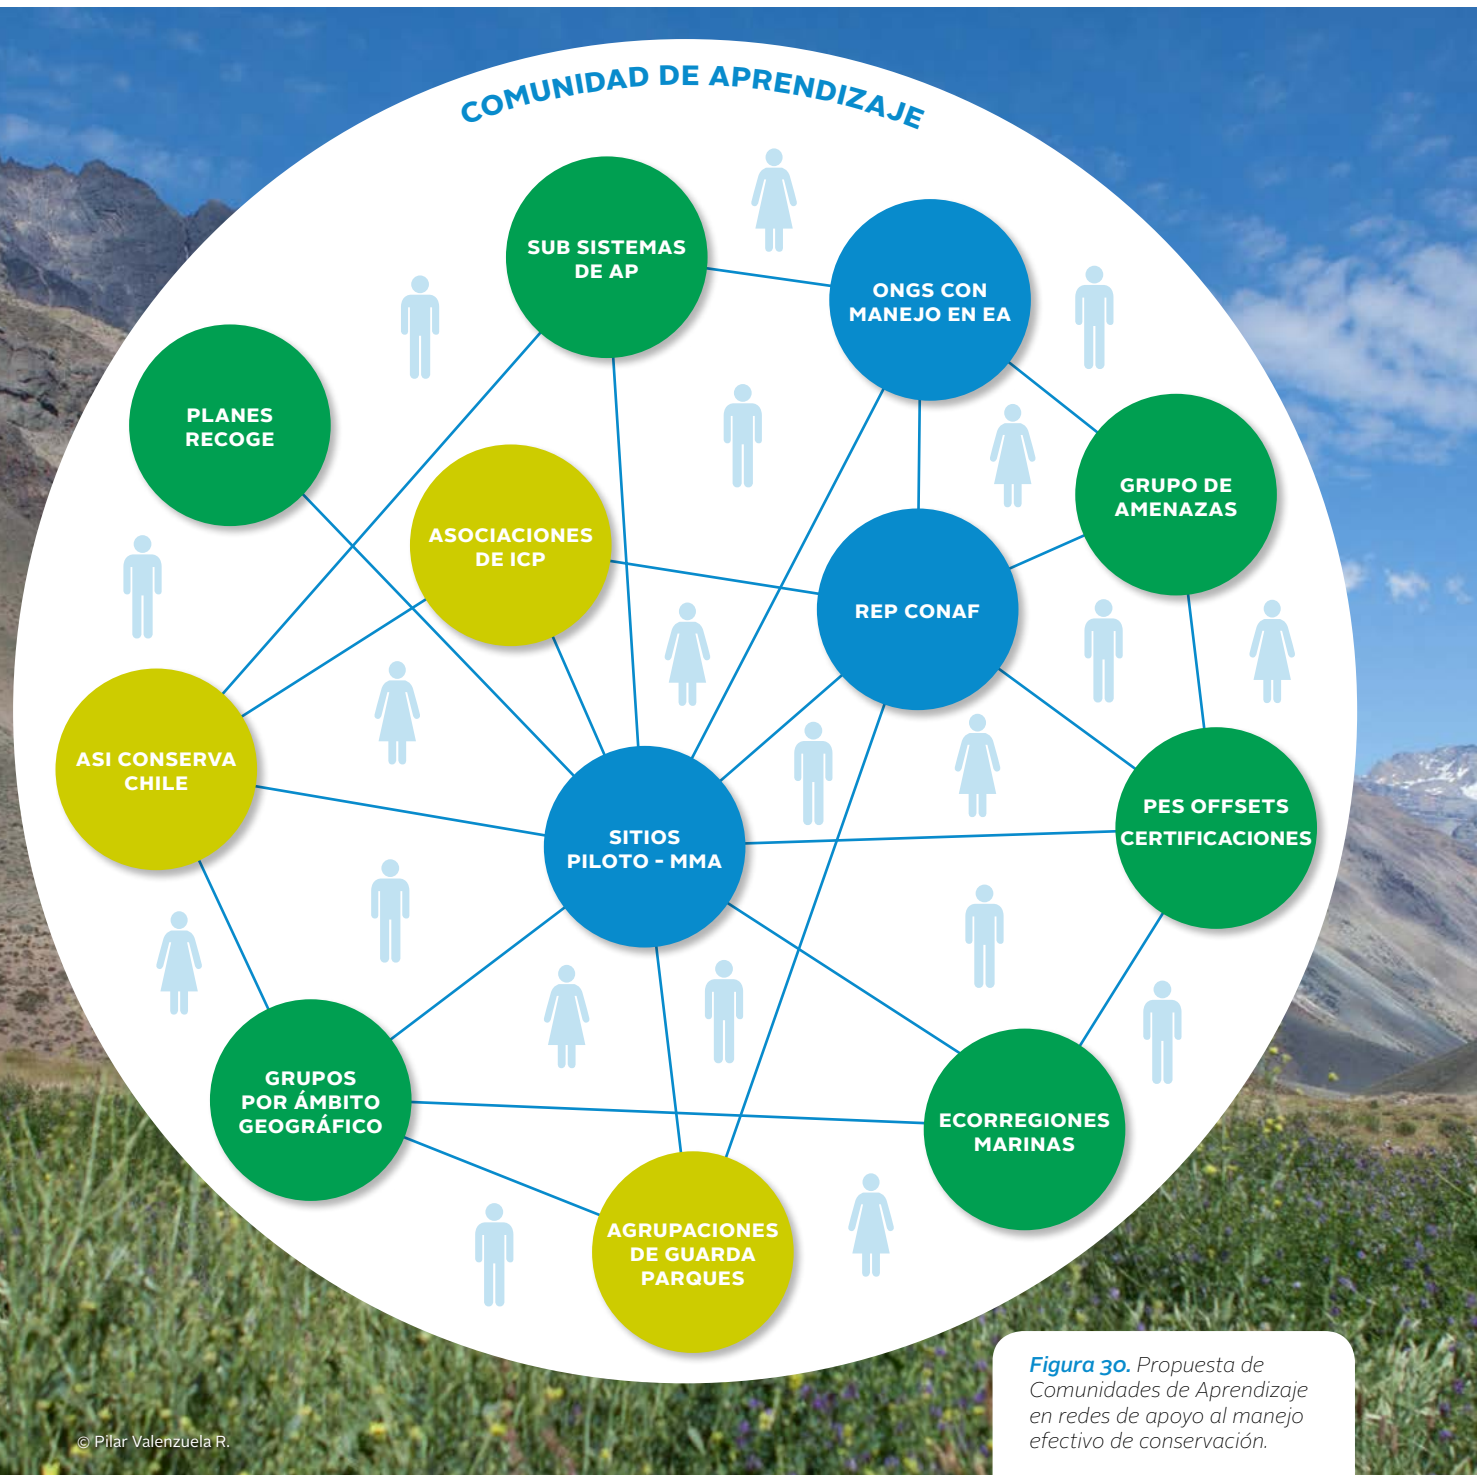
COMUNIDAD DE APRENDIZAJE

SUB SISTEMAS DE AP

ONGS CON MANEJO EN EA

PLANES RECOGE

ASOCIACIONES DE ICP

GRUPO DE AMENAZAS

REP CONAF

ASI CONSERVA CHILE

SITIOS PILOTO - MMA

PES OFFSETS CERTIFICACIONES

GRUPOS POR ÁMBITO GEOGRÁFICO

ECORREGIONES MARINAS

AGRUPACIONES DE GUARDA PARQUES

© Pilar Valenzuela R.

Figura 30. Propuesta de Comunidades de Aprendizaje en redes de apoyo al manejo efectivo de conservación.